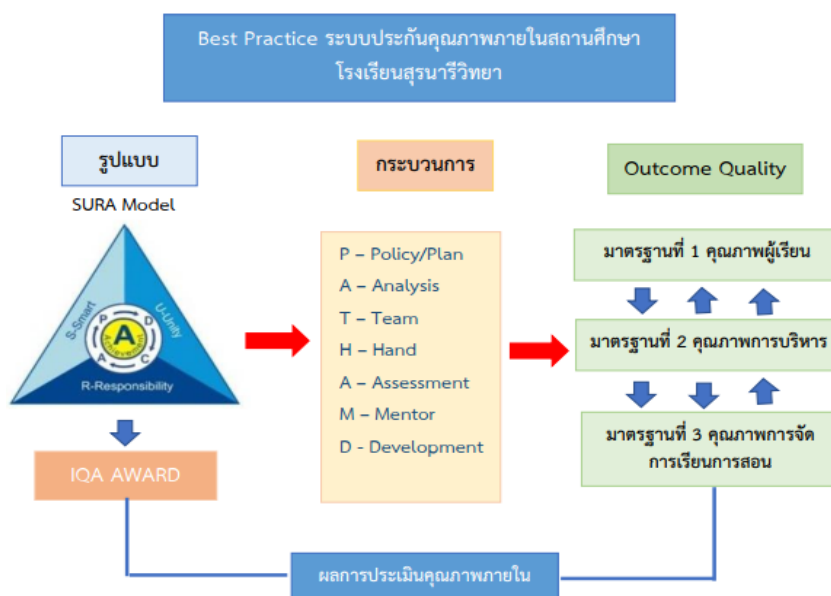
Best Practice ระบบประกันคุณภาพภายในสถานศึกษา
โรงเรียนสุรนารีวิทยา

รูปแบบ

SURA Model

S-Smart

U-Unity

R-Responsibility

P

D

A

A

C

IQA AWARD

กระบวนการ

P – Policy/Plan
A – Analysis
T – Team
H – Hand
A – Assessment
M – Mentor
D - Development

Outcome Quality

มาตรฐานที่ 1 คุณภาพผู้เรียน

มาตรฐานที่ 2 คุณภาพการบริหาร

มาตรฐานที่ 3 คุณภาพการจัดการเรียนการสอน

ผลการประเมินคุณภาพภายใน